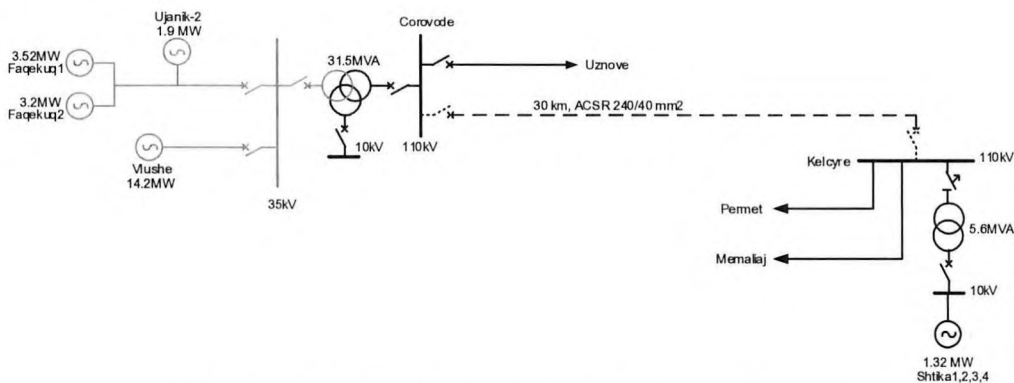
Ujanik-2
1.9 MW

3.52MW
Faqekuq1

3.2MW
Faqekuq2

Vlushe
14.2MW

35kV

31.5MVA

10kV

Corovode

110kV

Uznove

30 km, ACSR 240/40 mm2

Kelcyre

110kV

Permet

Memaliaj

5.6MVA

10kV

1.32 MW
Shtika1,2,3,4